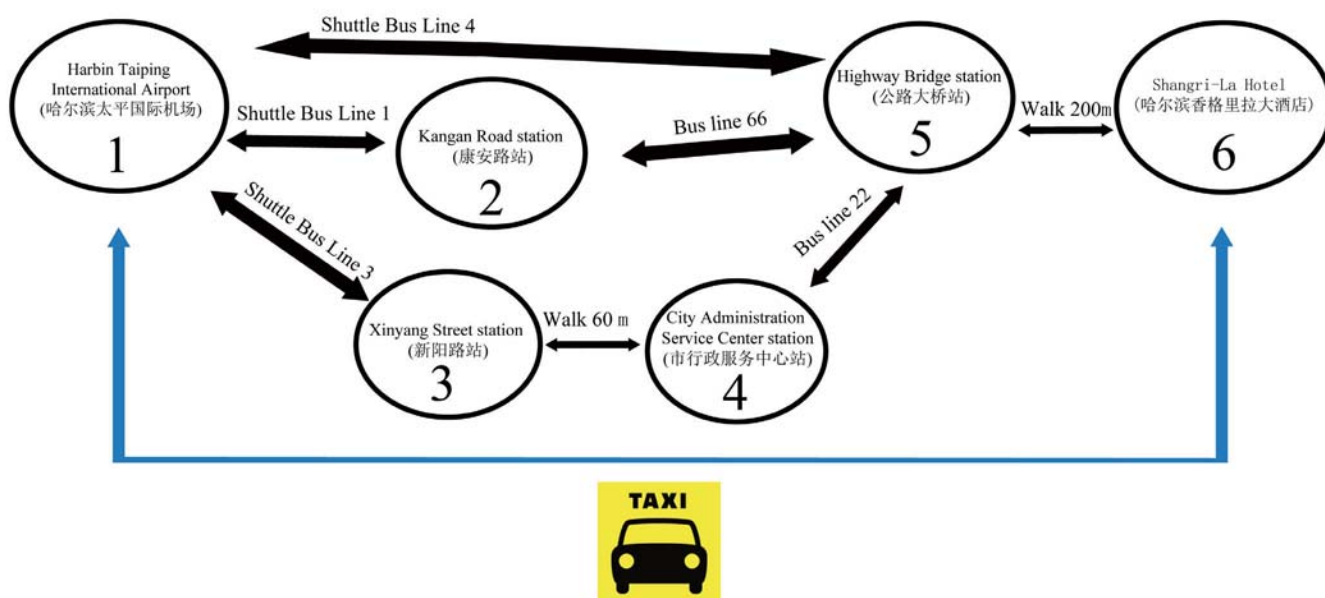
Shuttle Bus Line 4

Harbin Taiping International Airport
(哈尔滨太平国际机场)
1

Shuttle Bus Line 1

Kangan Road station
(康安路站)
2

Bus line 66

Highway Bridge station
(公路大桥站)
5

Walk 200m

Shangri-La Hotel
(哈尔滨香格里拉大酒店)
6

Shuttle Bus Line 3

Bus line 22

Xinyang Street station
(新阳路站)
3

Walk 60 m

City Administration Service Center station
(市行政服务中心站)
4

TAXI